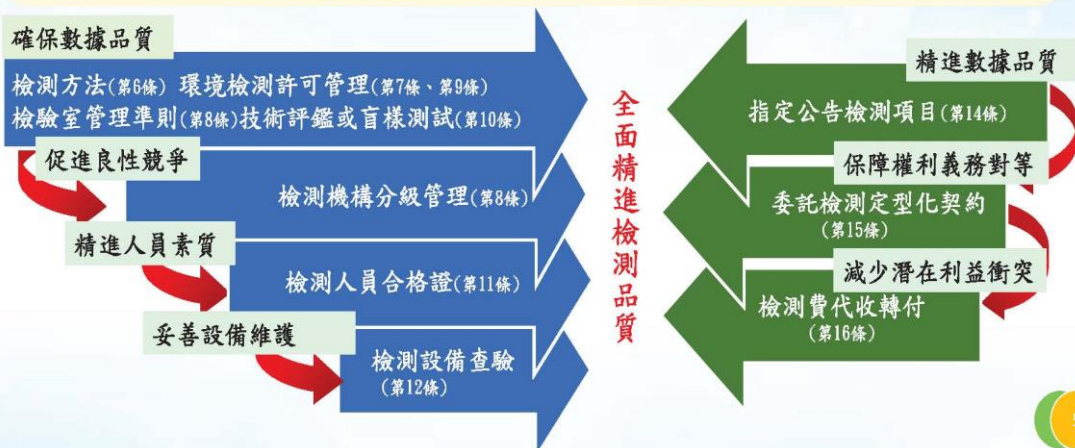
確保數據品質

檢測方法(第6條) 環境檢測許可管理(第7條、第9條)
檢驗室管理準則(第8條)技術評鑑或盲樣測試(第10條)

促進良性競爭

檢測機構分級管理(第8條)

精進人員素質

檢測人員合格證(第11條)

妥善設備維護

檢測設備查驗
(第12條)

全面精進檢測品質

精進數據品質

指定公告檢測項目(第14條)

保障權利義務對等

委託檢測定型化契約
(第15條)

減少潛在利益衝突

檢測費代收轉付
(第16條)